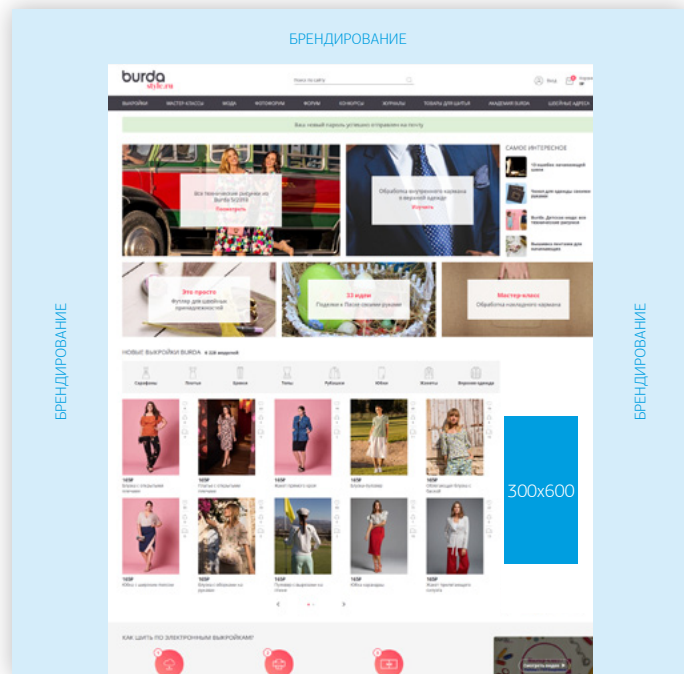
БРЕНДИРОВАНИЕ

БРЕНДИРОВАНИЕ

БРЕНДИРОВАНИЕ

burda style.ru

Поиск по сайту

Вход

ВЫКРОЙКИ МАСТЕР-КЛАССЫ МОДА ФОТОФОРУМ ФОРУМ КОНКУРСЫ ЖУРНАЛЫ ТОВАРЫ ДЛЯ ШИТЬЯ АКАДЕМИЯ BURDA ШВЕЙНЫЕ АДРЕСА

Ваш новый пароль успешно отправлен на почту

Все технические рисунки из Burda 5/2018
Посмотреть

Обработка внутреннего кармана в верхней одежде
Изучить

САМОЕ ИНТЕРЕСНОЕ

Это просто
Футляр для швейных принадлежностей

10 идей
Подставка под Пасхи своими руками

Мастер-класс
Обработка накладного кармана

НОВЫЕ ВЫКРОЙКИ BURDA

Сарафаны Платья Брюки Топы Рубашки Юбки Жакеты Верхняя одежда

300x600

КАК ШИТЬ ПО ЭЛЕКТРОННЫМ ВЫКРОЙКАМ?